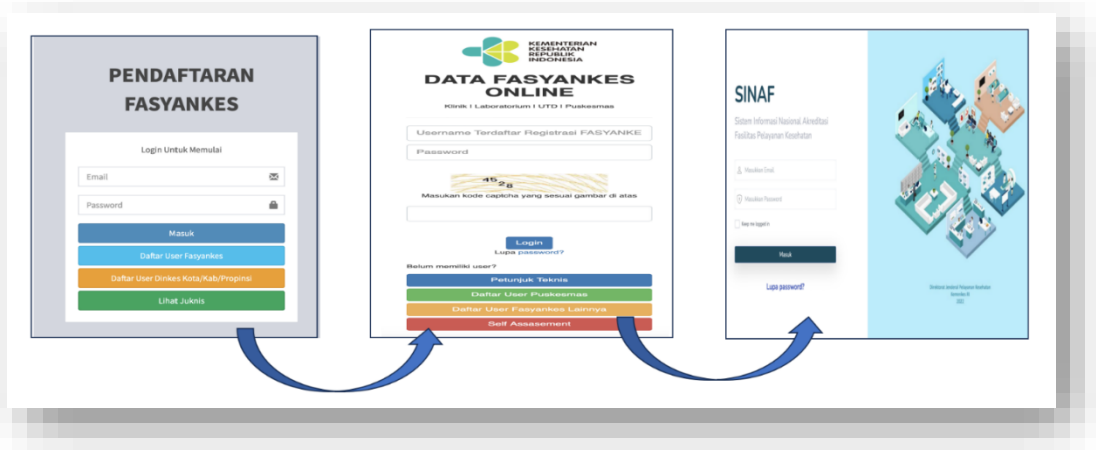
PENDAFTARAN FASYANKES

Login Untuk Memulai

Email

Password

Masuk

Daftar User Fasyankes

Daftar User Dinkes Kota/Kab/Propinsi

Lihat Juknis

KEMENTERIAN KESEHATAN REPUBLIK INDONESIA

DATA FASYANKES ONLINE

Klinik | Laboratorium | UTD | Puskesmas

Username Terdaftar Registrasi FASYANKE

Password

45 2 8

Masukan kode captcha yang sesuai gambar di atas

Login

Lupa password?

Belum memiliki user?

Petunjuk Teknis

Daftar User Puskesmas

Daftar User Fasyankes Lainnya

Self Assasement

SINAF

Sistem Informasi Nasional Akreditasi Fasilitas Pelayanan Kesehatan

Masukkan Email

Masukkan Password

Keep me logged in

Masuk

Lupa password?

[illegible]